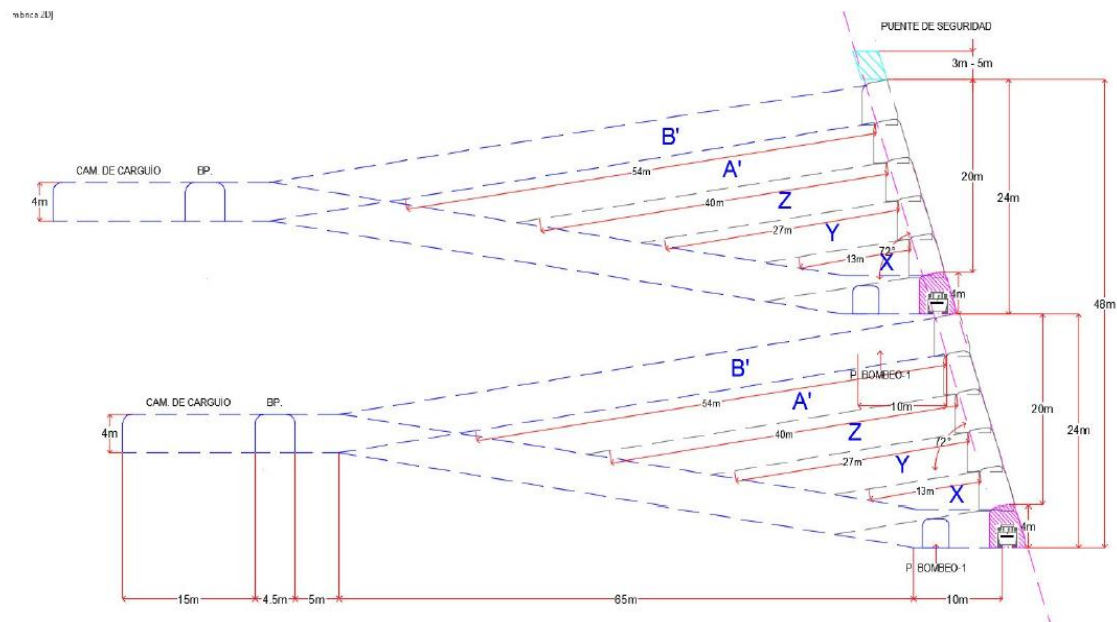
mbnca 2DJ

PUENTE DE SEGURIDAD

3m - 5m

CAM. DE CARGUIO BP.

4m

B'

A'

Z

Y

X

54m

40m

27m

13m

72°

20m

24m

4m

48m

B'

P. BOMBEO-1

CAM. DE CARGUIO BP.

4m

A'

Z

Y

X

54m

10m

40m

27m

13m

72°

20m

24m

4m

P. BOMBEO-1

15m 4.5m 5m 65m 10m